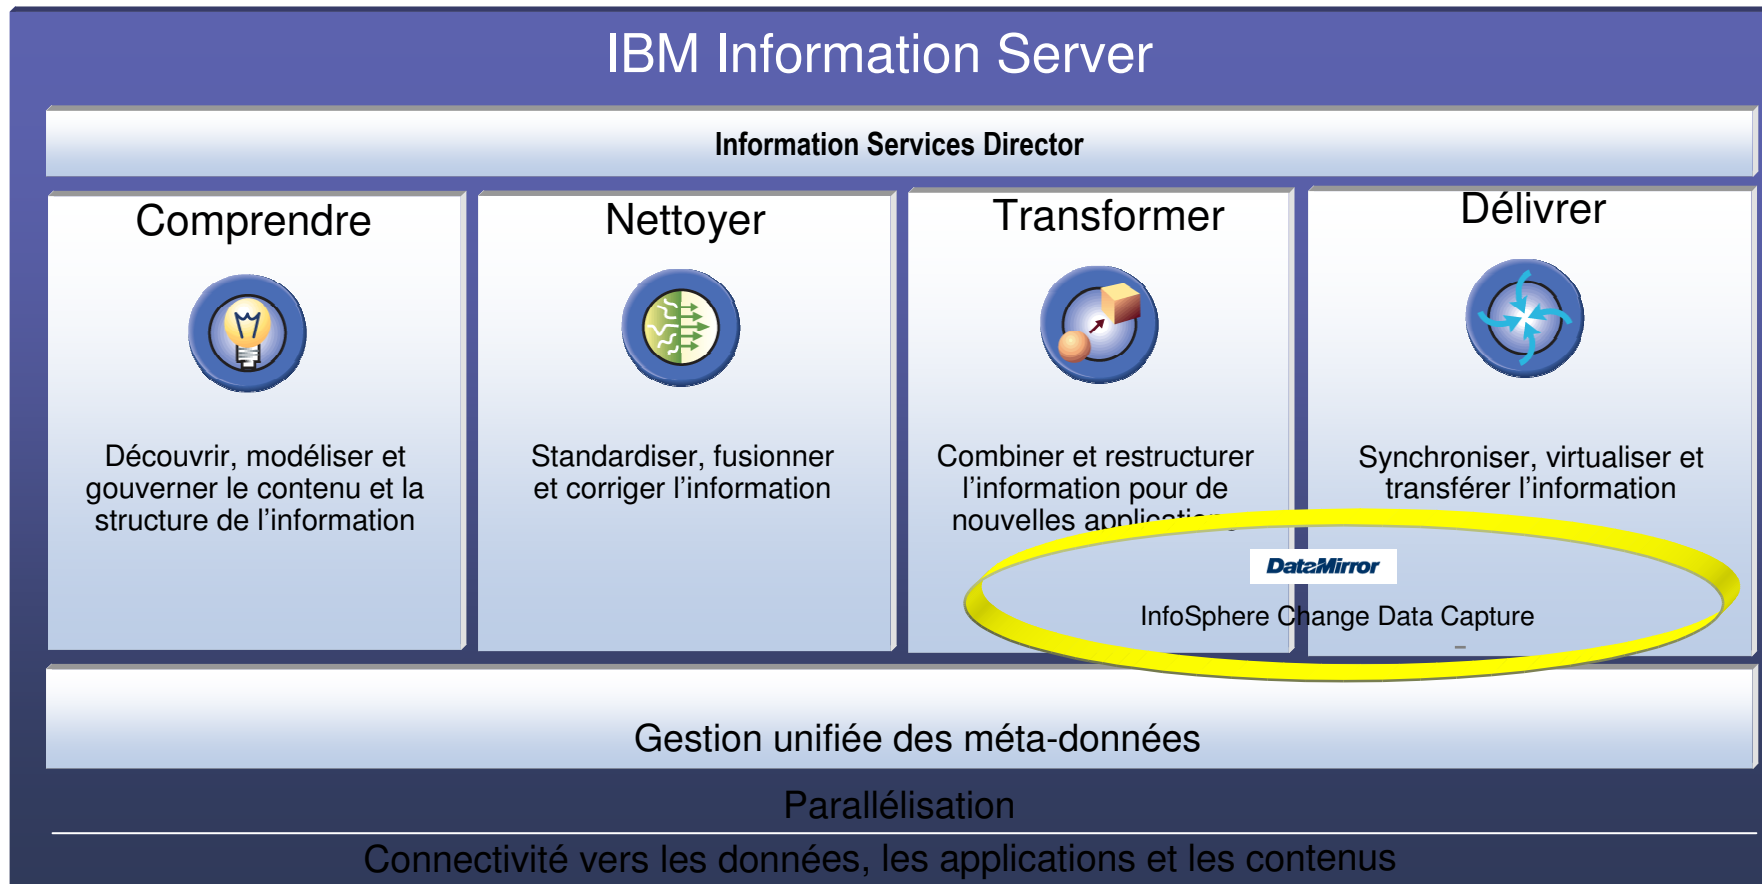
IBM Information Server

Information Services Director

Comprendre

Découvrir, modéliser et gouverner le contenu et la structure de l'information

Nettoyer

Standardiser, fusionner et corriger l'information

Transformer

Combiner et restructurer l'information pour de nouvelles applicatio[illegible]

Délivrer

Synchroniser, virtualiser et transférer l'information

DataMirror

InfoSphere Change Data Capture

Gestion unifiée des méta-données

Parallélisation

Connectivité vers les données, les applications et les contenus